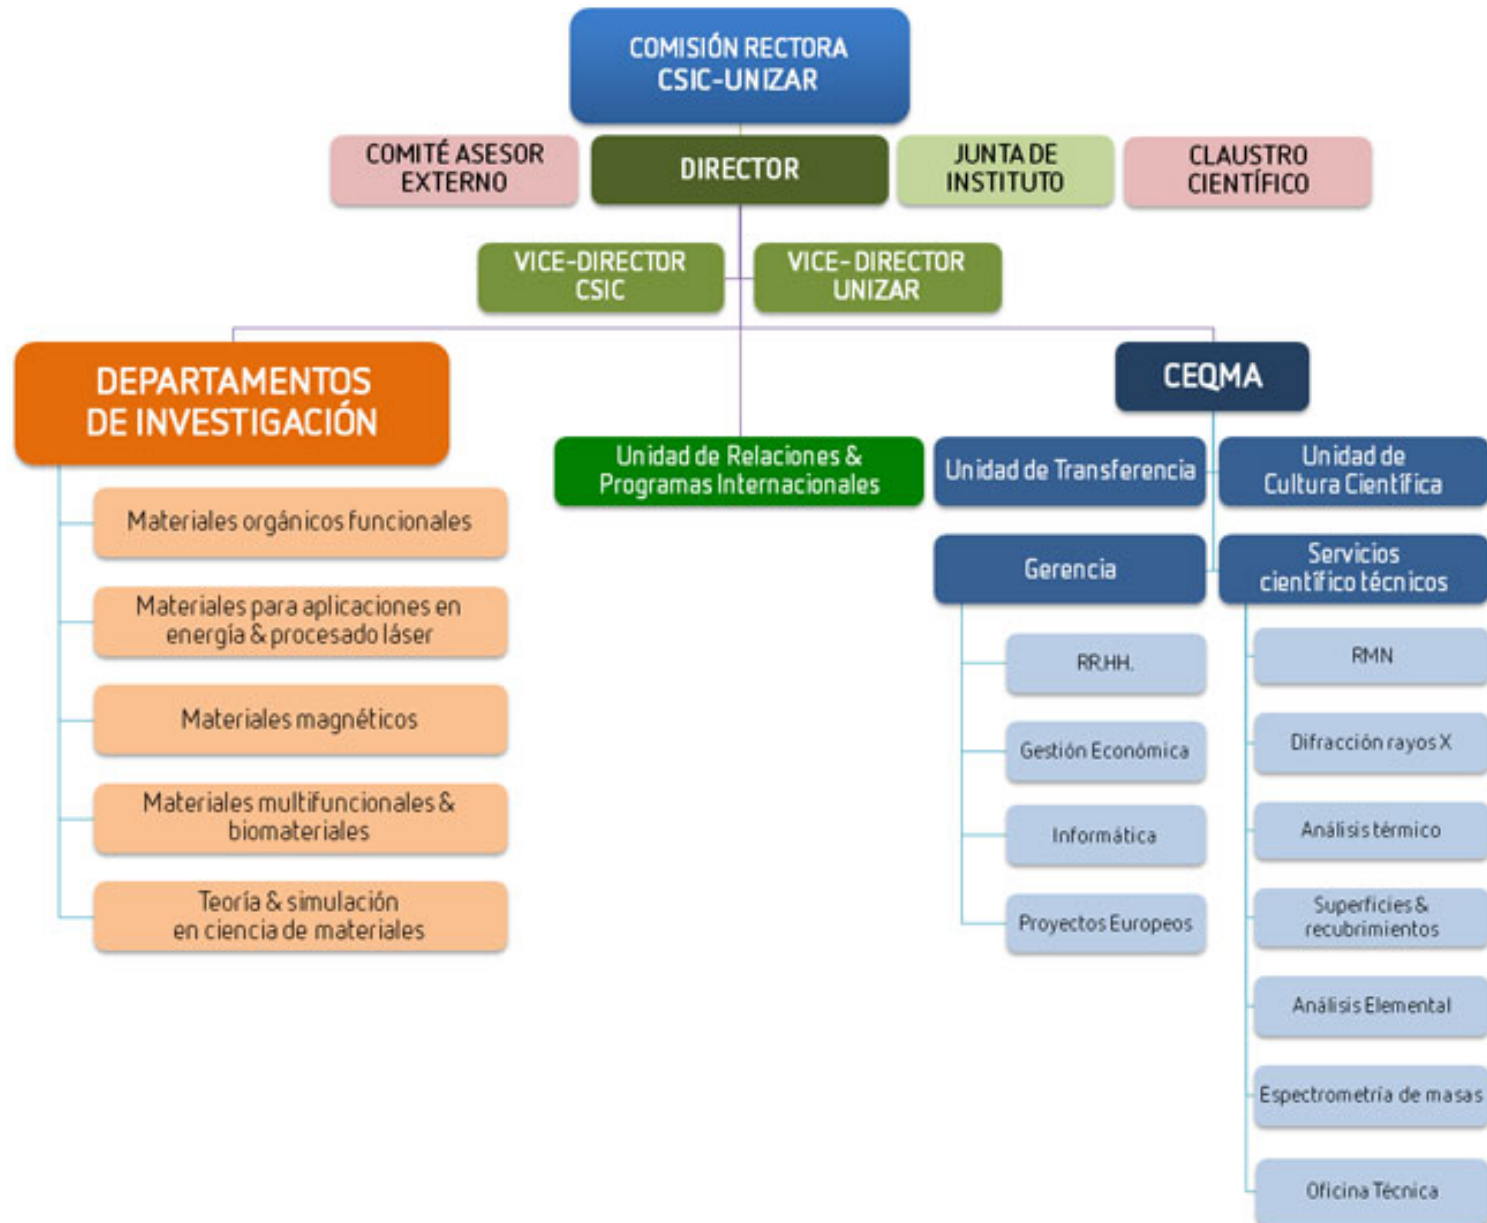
COMISIÓN RECTORA
CSIC-UNIZAR

COMITÉ ASESOR EXTERNO

DIRECTOR

JUNTA DE INSTITUTO

CLAUSTRO CIENTÍFICO

VICE-DIRECTOR CSIC

VICE-DIRECTOR UNIZAR

DEPARTAMENTOS DE INVESTIGACIÓN

Materiales orgánicos funcionales

Materiales para aplicaciones en energía & procesado láser

Materiales magnéticos

Materiales multifuncionales & biomateriales

Teoría & simulación en ciencia de materiales

Unidad de Relaciones & Programas Internacionales

CEQMA

Unidad de Transferencia

Unidad de Cultura Científica

Gerencia

RR.HH.

Gestión Económica

Informática

Proyectos Europeos

Servicios científico técnicos

RMN

Difracción rayos X

Análisis térmico

Superficies & recubrimientos

Análisis Elemental

Espectrometría de masas

Oficina Técnica